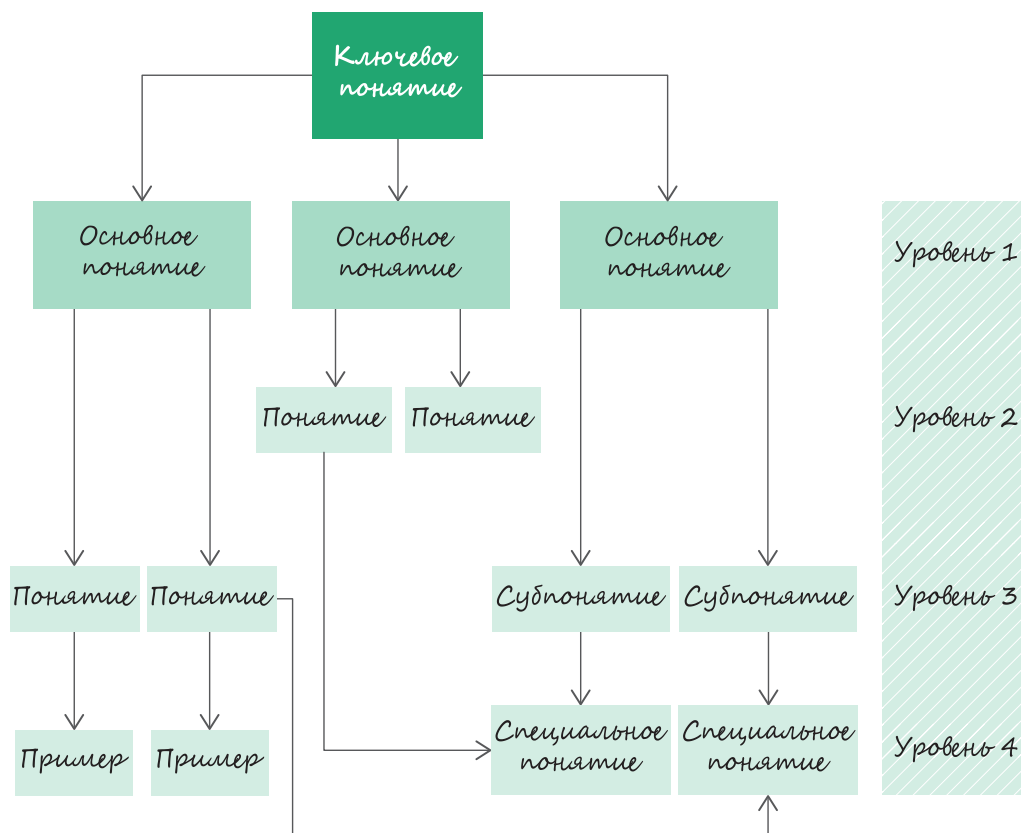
Ключевое понятие

Основное понятие

Основное понятие

Основное понятие

Уровень 1

Понятие

Понятие

Уровень 2

Понятие

Понятие

Субпонятие

Субпонятие

Уровень 3

Пример

Пример

Специальное понятие

Специальное понятие

Уровень 4